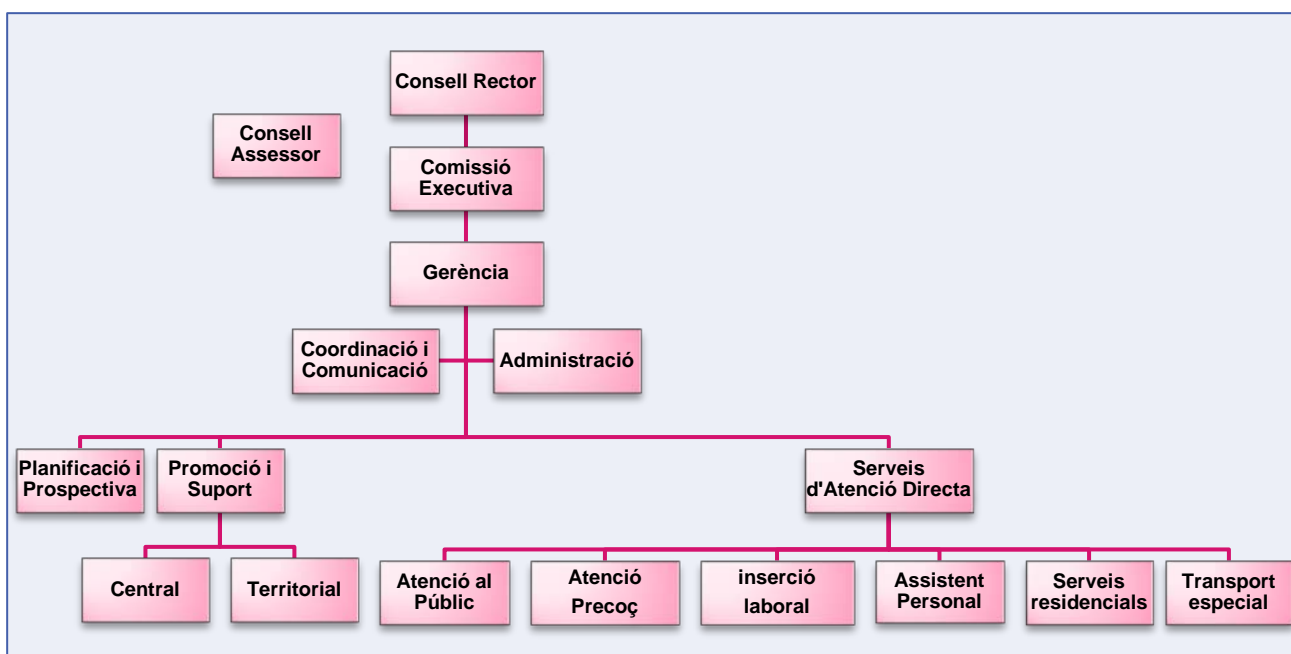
Consell Rector

Consell Assessor

Comissió Executiva

Gerència

Coordinació i Comunicació

Administració

Planificació i Prospectiva

Promoció i Suport

Serveis d'Atenció Directa

Central

Territorial

Atenció al Públic

Atenció Precoç

inserció laboral

Assistent Personal

Serveis residencials

Transport especial